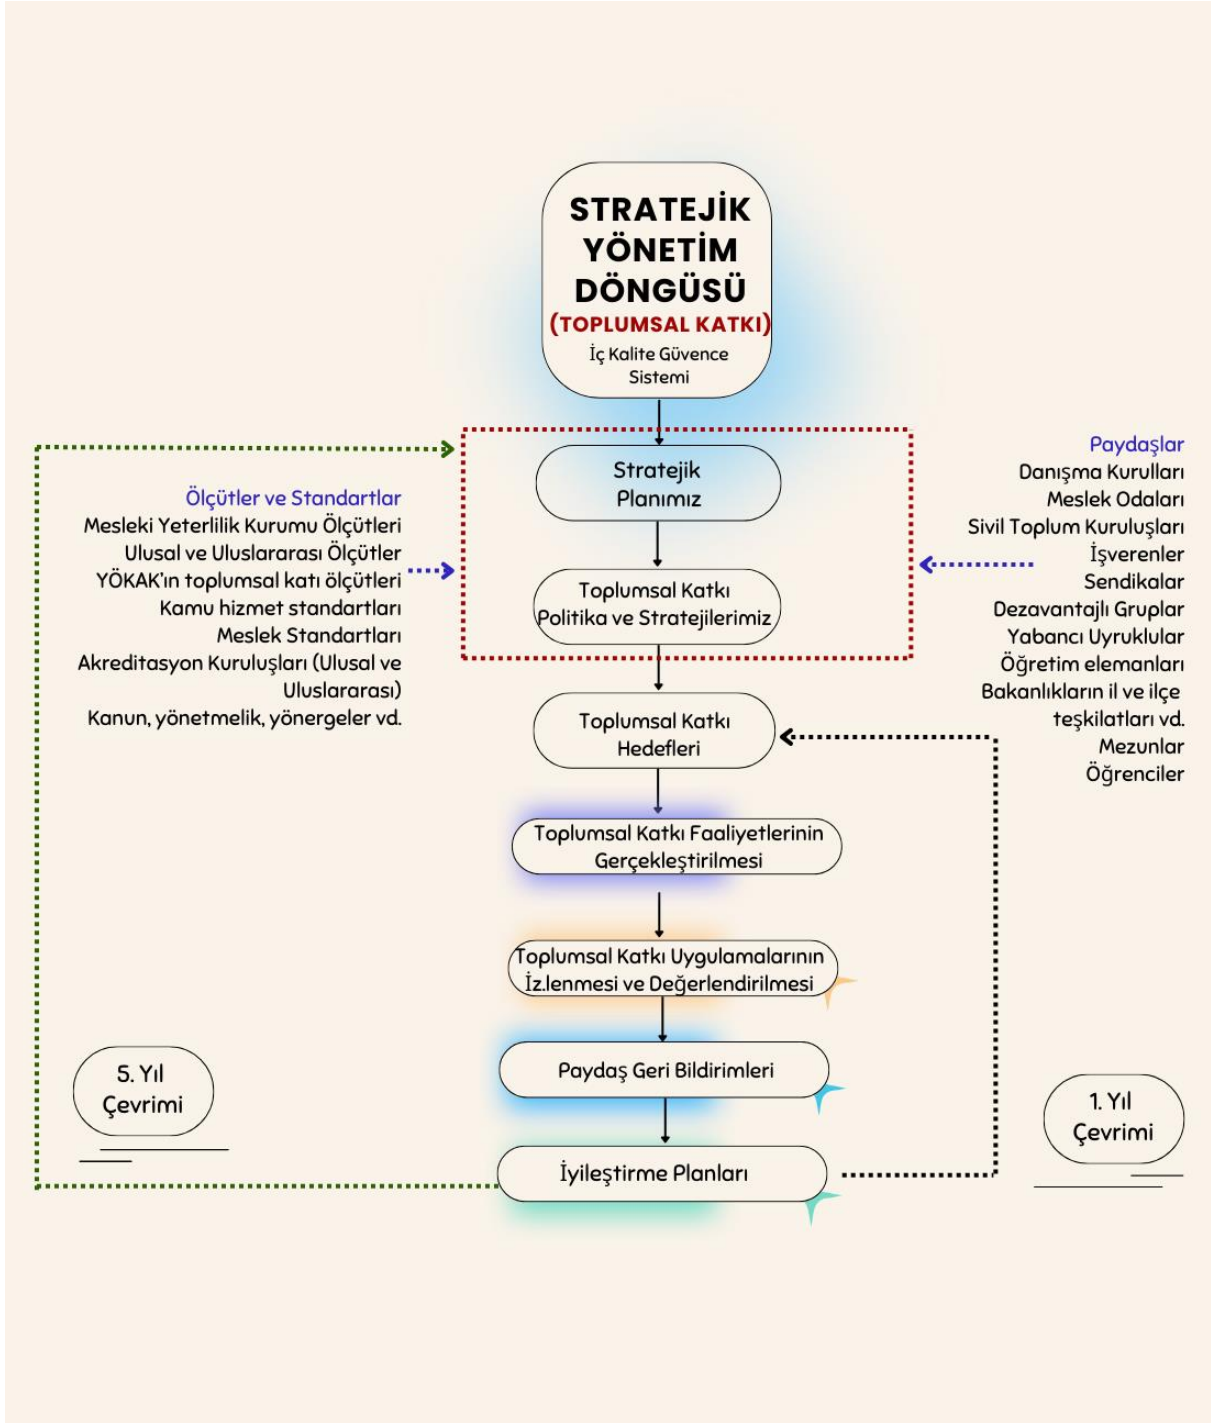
STRATEJİK YÖNETİM DÖNGÜSÜ
(TOPLUMSAL KATKI)
İç Kalite Güvence Sistemi

Ölçütler ve Standartlar
Mesleki Yeterlilik Kurumu Ölçütleri
Ulusal ve Uluslararası Ölçütler
YÖKAK'ın toplumsal katı ölçütleri
Kamu hizmet standartları
Meslek Standartları
Akreditasyon Kuruluşları (Ulusal ve Uluslararası)
Kanun, yönetmelik, yönergeler vd.

Stratejik Planımız

Toplumsal Katkı Politika ve Stratejilerimiz

Paydaşlar
Danışma Kurulları
Meslek Odaları
Sivil Toplum Kuruluşları
İşverenler
Sendikalar
Dezavantajlı Gruplar
Yabancı Uyruklular
Öğretim elemanları
Bakanlıkların il ve ilçe teşkilatları vd.
Mezunlar
Öğrenciler

Toplumsal Katkı Hedefleri

Toplumsal Katkı Faaliyetlerinin Gerçekleştirilmesi

Toplumsal Katkı Uygulamalarının İz.lenmesi ve Değerlendirilmesi

Paydaş Geri Bildirimleri

İyileştirme Planları

5. Yıl Çevrimi

1. Yıl Çevrimi